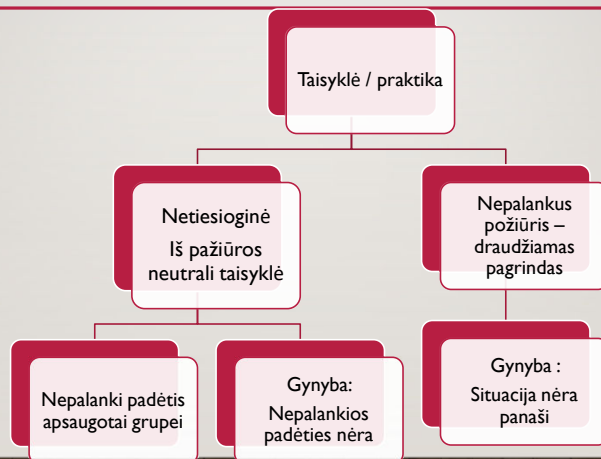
Taisyklė / praktika

Netiesioginė

Iš pažiūros neutrali taisyklė

Nepalankus požiūris – draudžiamas pagrindas

Nepalanki padėtis apsaugotai grupei

Gynyba:

Nepalankios padėties nėra

Gynyba :

Situacija nėra panaši